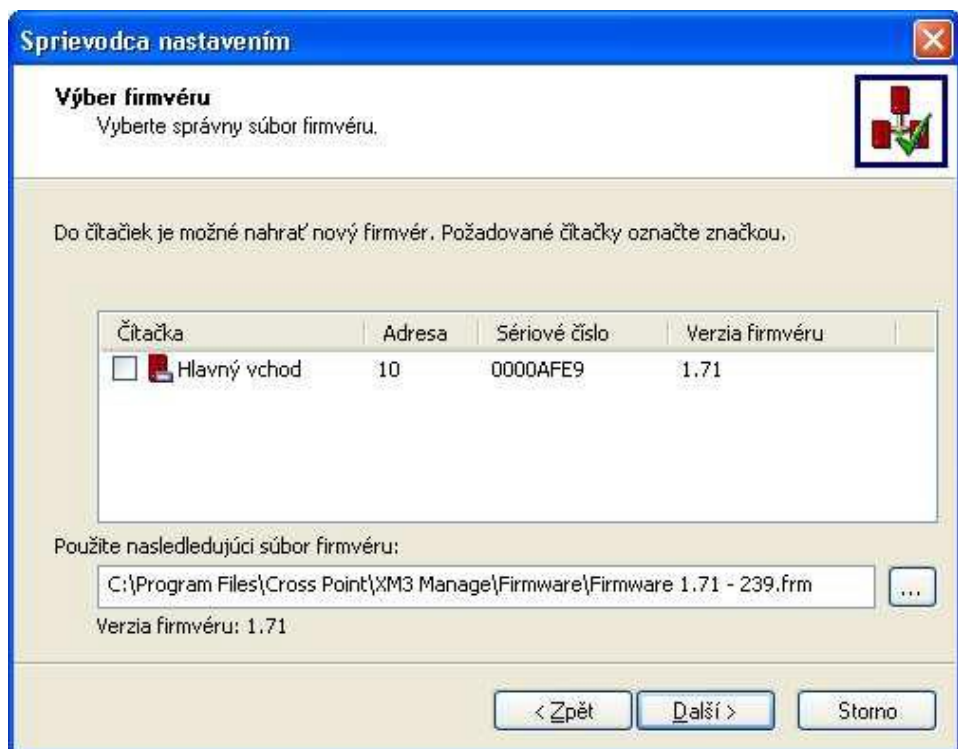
Sprievodca nastavením

Výber firmvéru
Vyberte správny súbor firmvéru.

Do čítačiek je možné nahrať nový firmvér. Požadované čítačky označte značkou.

| Čítačka | Adresa | Sériové číslo | Verzia firmvéru |
|---|---|---|---|
| Hlavný vchod | 10 | 0000AFE9 | 1.71 |

Použite nasledledujúci súbor firmvéru:

C:\Program Files\Cross Point\XM3 Manage\Firmware\Firmware 1.71 - 239.frm

...

Verzia firmvéru: 1.71

< Zpět

Další >

Storno